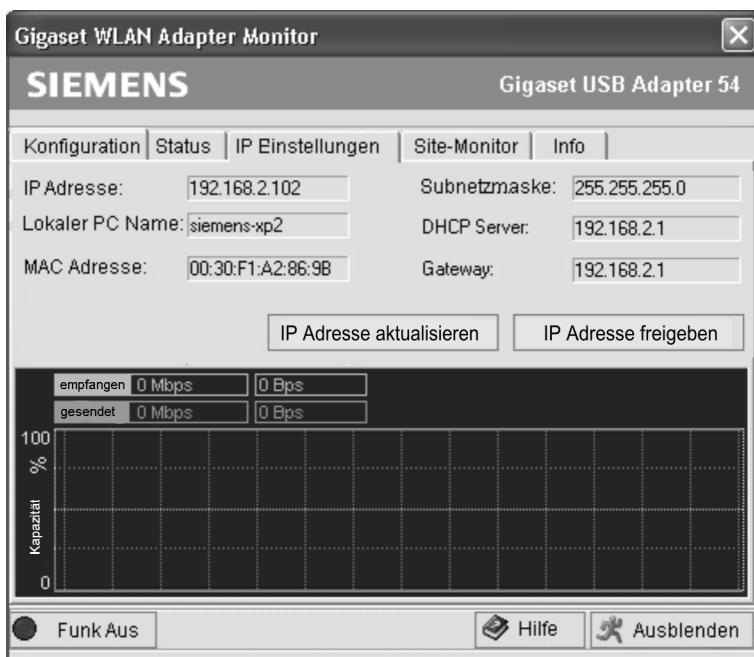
Gigaset WLAN Adapter Monitor

SIEMENS

Gigaset USB Adapter 54

Konfiguration | Status | IP Einstellungen | Site-Monitor | Info

IP Adresse: 192.168.2.102

Lokaler PC Name: siemens-xp2

MAC Adresse: 00:30:F1:A2:86:9B

Subnetzmaske: 255.255.255.0

DHCP Server: 192.168.2.1

Gateway: 192.168.2.1

IP Adresse aktualisieren

IP Adresse freigeben

empfangen 0 Mbps 0 Bps

gesendet 0 Mbps 0 Bps

100

%

Kapazität

0

Funk Aus

Hilfe

Ausblenden